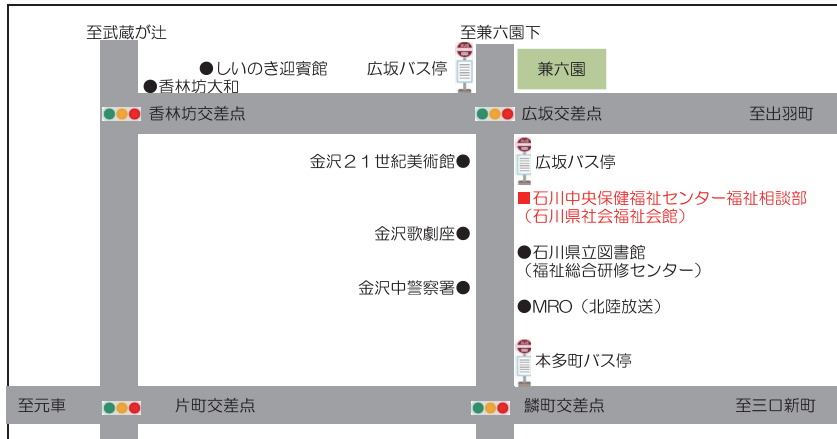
至武蔵が辻

至兼六園下

●しいのき迎賓館

広坂バス停

兼六園

●香林坊大和

香林坊交差点

広坂交差点

至出羽町

金沢２１世紀美術館●

広坂バス停

■石川中央保健福祉センター福祉相談部
（石川県社会福祉会館）

金沢歌劇座●

●石川県立図書館
（福祉総合研修センター）

金沢中警察署●

●MRO（北陸放送）

本多町バス停

至元車

片町交差点

鱗町交差点

至三口新町